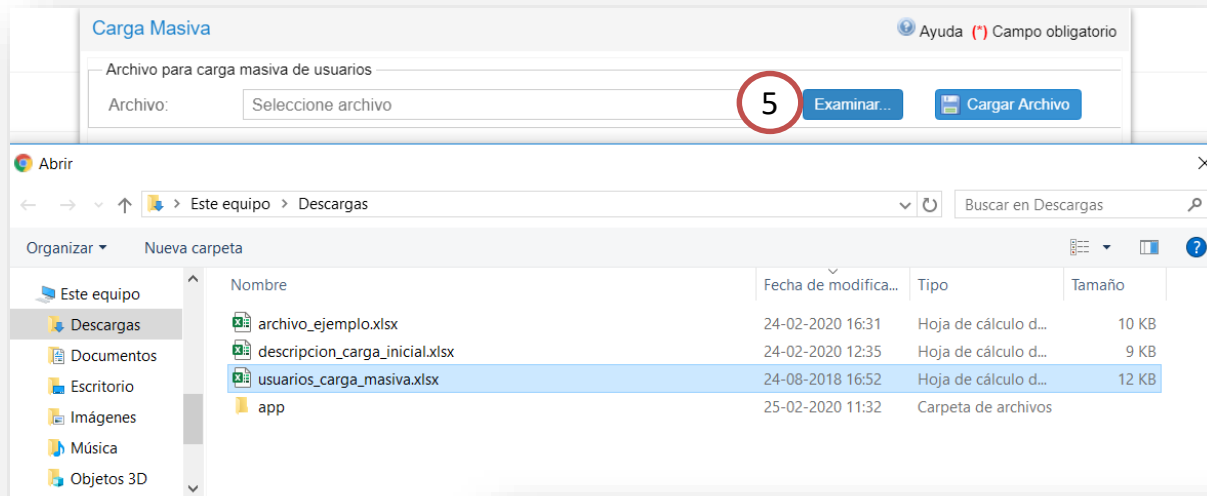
Carga Masiva

Ayuda (*) Campo obligatorio

Archivo para carga masiva de usuarios

Archivo: Seleccione archivo

5

Examinar...

Cargar Archivo

Abrir

Este equipo > Descargas

Buscar en Descargas

Organizar ▾ Nueva carpeta

Este equipo
Descargas
Documentos
Escritorio
Imágenes
Música
Objetos 3D

| Nombre | Fecha de modifica... | Tipo | Tamaño |
|---|---|---|---|
| archivo_ejemplo.xlsx | 24-02-2020 16:31 | Hoja de cálculo d... | 10 KB |
| descripcion_carga_inicial.xlsx | 24-02-2020 12:35 | Hoja de cálculo d... | 9 KB |
| usuarios_carga_masiva.xlsx | 24-08-2018 16:52 | Hoja de cálculo d... | 12 KB |
| app | 25-02-2020 11:32 | Carpeta de archivos | |